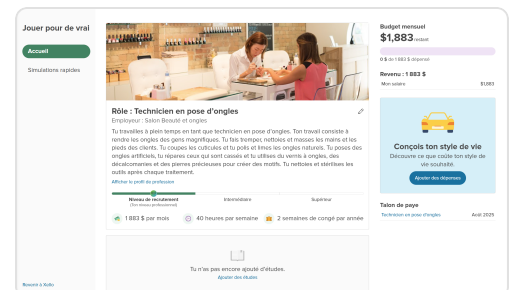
Jouer pour de vrai

Accueil

Simulations rapides

Rôle : Technicien en pose d'ongles

Employeur : Salon Beauté et ongles

Tu travailles à plein temps en tant que technicien en pose d'ongles. Ton travail consiste à rendre les ongles des gens magnifiques. Tu fais trempez, nettoies et masses les mains et les pieds des clients. Tu coupes les cuticules et lo polis et limes les ongles naturels. Tu poses des ongles artificiels, tu répares ceux qui sont cassés et tu utilises du vernis à ongles, des décalcomanies et des pierres précieuses pour créer des motifs. Tu nettoies et stérilises les outils après chaque traitement.

Afficher le profil de profession

Niveau de recrutement
(Ton niveau professionnel)

Intermédiaire

Supérieur

1 883 $ par mois

40 heures par semaine

2 semaines de congé par année

Tu n'as pas encore ajouté d'études.

Ajouter des études

Budget mensuel

$1,883 restant

0 $ de 1 883 $ dépensé

Revenu : 1 883 $

Mon salaire $1,883

Conçois ton style de vie

Découvre ça que coûte ton style de vie souhaité.

Ajouter des dépenses

Talon de paye

Technicien en pose d'ongles Août 2025

Revenir à Xello